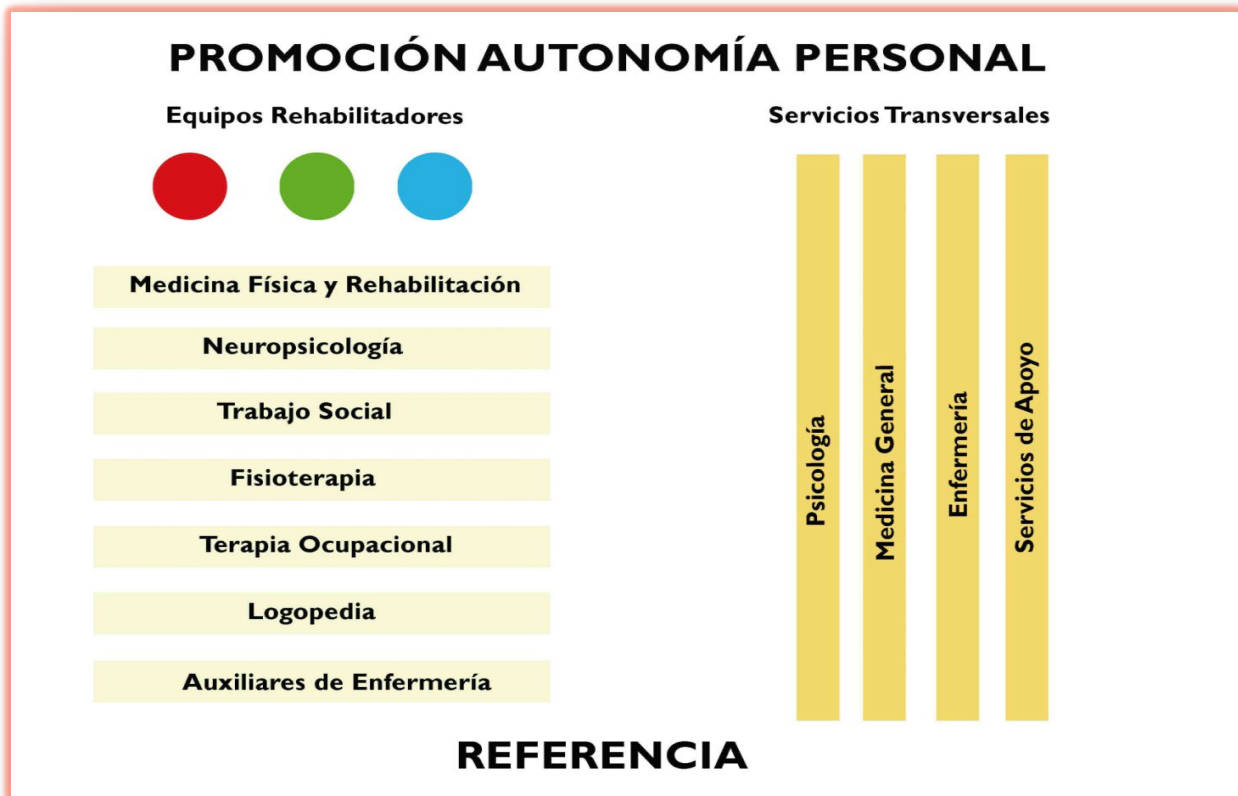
PROMOCIÓN AUTONOMÍA PERSONAL

Equipos Rehabilitadores

Medicina Física y Rehabilitación

Neuropsicología

Trabajo Social

Fisioterapia

Terapia Ocupacional

Logopedia

Auxiliares de Enfermería

Servicios Transversales

Psicología

Medicina General

Enfermería

Servicios de Apoyo

REFERENCIA